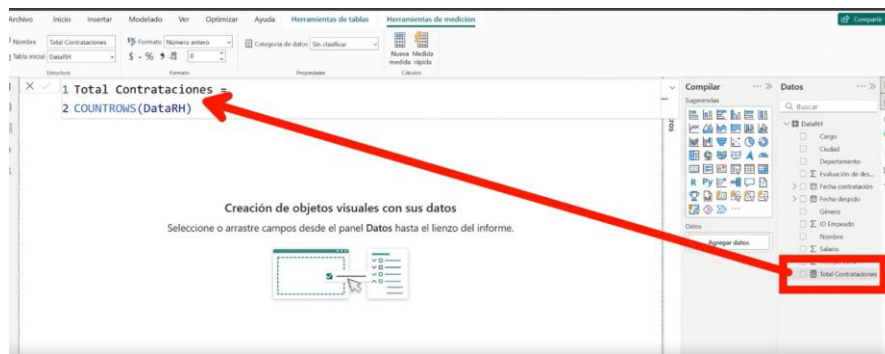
Archivo Inicio Insertar Modelado Ver Optimizar Ayuda Herramientas de tablas Herramientas de medición

Compartir

Nombre Total Contrataciones
Tabla inicial DataRH
Estructura

Formato Número entero
$ - % 9 .00 0
Formato

Categoría de datos Sin clasificar
Propiedades

Nueva medida Medida rápida
Cálculos

1 Total Contrataciones =
2 COUNTROWS(DataRH)

Creación de objetos visuales con sus datos

Seleccione o arrastre campos desde el panel **Datos** hasta el lienzo del informe.

Compilar
Sugerencias

Datos
Agregar datos

Datos
Buscar
DataRH
Cargo
Ciudad
Departamento
Evaluación de des...
Fecha contratación
Fecha despido
Género
ID Empeado
Nombre
Salario
Total Contrataciones